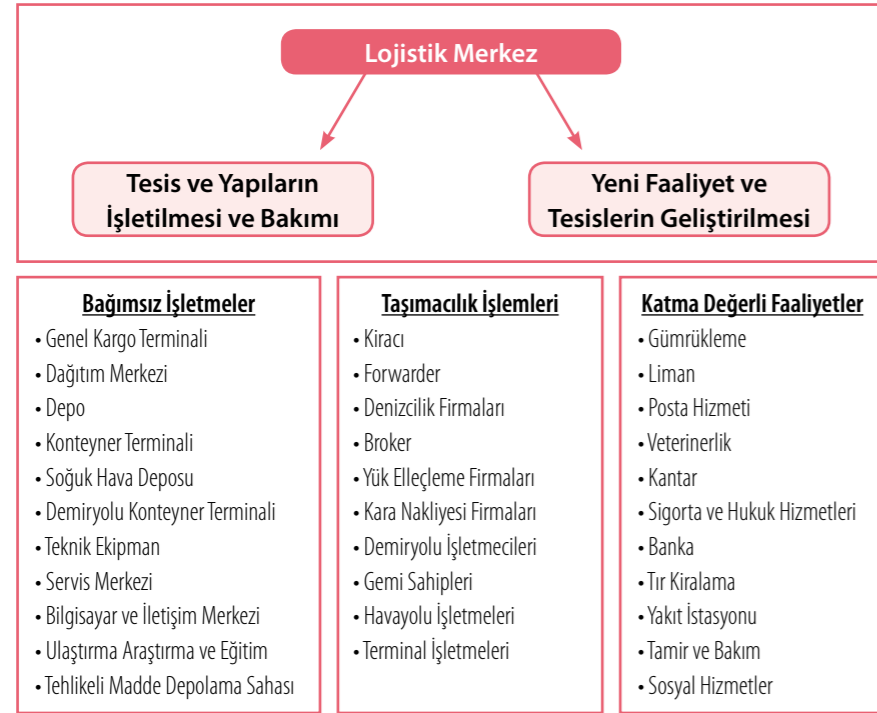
Lojistik Merkez

Tesis ve Yapıların İşletilmesi ve Bakımı

Yeni Faaliyet ve Tesislerin Geliştirilmesi

Bağımsız İşletmeler
• Genel Kargo Terminali
• Dağıtım Merkezi
• Depo
• Konteyner Terminali
• Soğuk Hava Deposu
• Demiryolu Konteyner Terminali
• Teknik Ekipman
• Servis Merkezi
• Bilgisayar ve İletişim Merkezi
• Ulaştırma Araştırma ve Eğitim
• Tehlikeli Madde Depolama Sahası

Taşımacılık İşlemleri
• Kiracı
• Forwarder
• Denizcilik Firmaları
• Broker
• Yük Elleçleme Firmaları
• Kara Nakliyesi Firmaları
• Demiryolu İşletmecileri
• Gemi Sahipleri
• Havayolu İşletmeleri
• Terminal İşletmeleri

Katma Değerli Faaliyetler
• Gümrükleme
• Liman
• Posta Hizmeti
• Veterinerlik
• Kantar
• Sigorta ve Hukuk Hizmetleri
• Banka
• Tır Kiralama
• Yakıt İstasyonu
• Tamir ve Bakım
• Sosyal Hizmetler